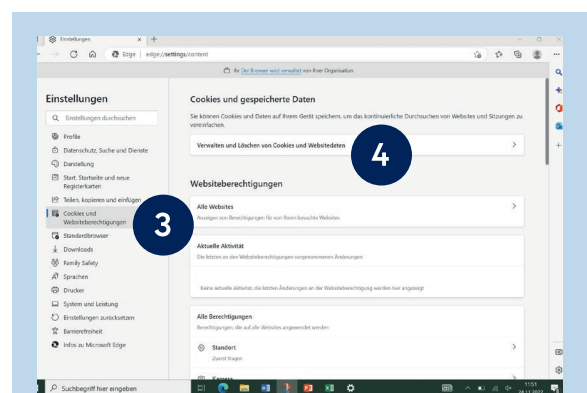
Einstellungen ×

Edge | edge://settings/content

Ihr Der Browser wird verwaltet von Ihrer Organisation

Einstellungen

Einstellungen durchsuchen

Profile
Datenschutz, Suche und Dienste
Darstellung
Start, Startseite und neue Registerkarten
Teilen, kopieren und einfügen
Cookies und Websiteberechtigungen
Standardbrowser
Downloads
Family Safety
Sprachen
Drucker
System und Leistung
Einstellungen zurücksetzen
Barrierefreiheit
Infos zu Microsoft Edge

Cookies und gespeicherte Daten

Sie können Cookies und Daten auf Ihrem Gerät speichern, um das kontinuierliche Durchsuchen von Websites und Sitzungen zu vereinfachen.

Verwalten und Löschen von Cookies und Websitedaten

4

Websiteberechtigungen

Alle Websites
Anzeigen von Berechtigungen für von Ihnen besuchte Websites

3

Aktuelle Aktivität
Die letzten an den Websiteberechtigungen vorgenommenen Änderungen

Keine aktuelle Aktivität, die letzten Änderungen an der Websiteberechtigung werden hier angezeigt

Alle Berechtigungen
Berechtigungen, die auf alle Websites angewendet werden

Standort
Zuerst fragen

Kamera

Suchbegriff hier eingeben

11:51
24.11.2022